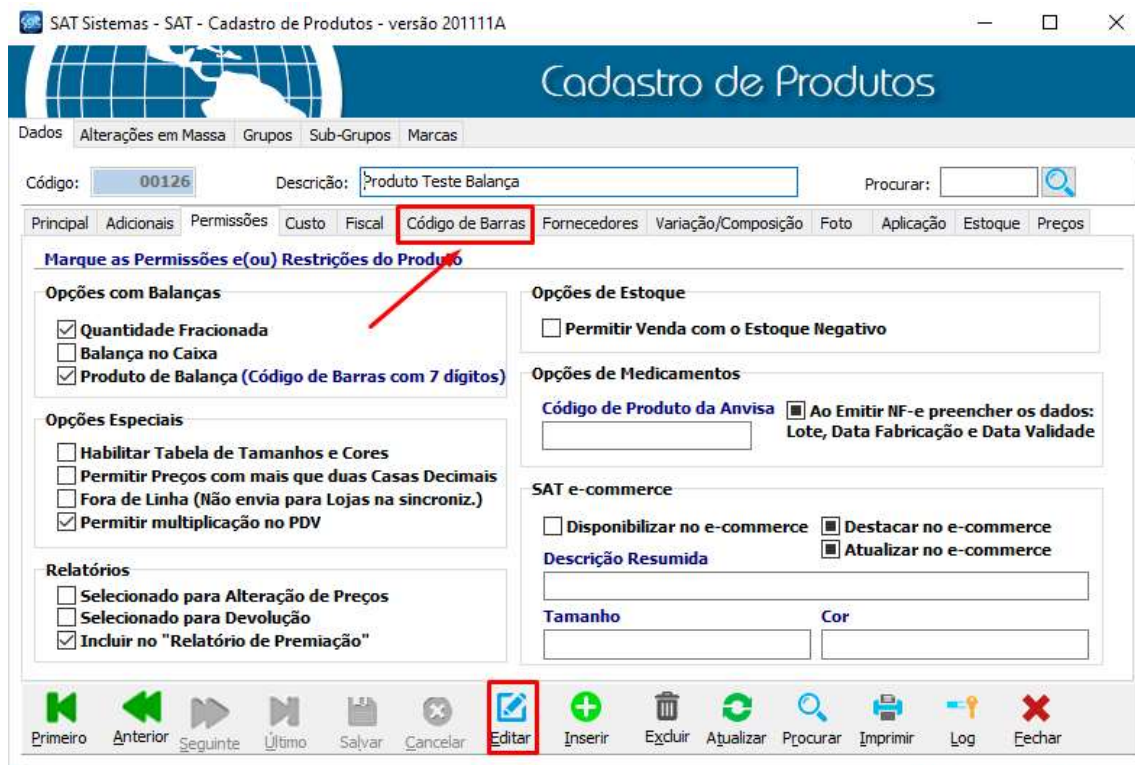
SAT Sistemas - SAT - Cadastro de Produtos - versão 201111A

Cadastro de Produtos

Dados | Alterações em Massa | Grupos | Sub-Grupos | Marcas

Código: 00126 Descrição: Produto Teste Balança Procurar:

Principal | Adicionais | Permissões | Custo | Fiscal | Código de Barras | Fornecedores | Variação/Composição | Foto | Aplicação | Estoque | Preços

Marque as Permissões e(ou) Restrições do Produto

Opções com Balanças
☑ Quantidade Fracionada
☐ Balança no Caixa
☑ Produto de Balança (Código de Barras com 7 dígitos)

Opções Especiais
☐ Habilitar Tabela de Tamanhos e Cores
☐ Permitir Preços com mais que duas Casas Decimais
☐ Fora de Linha (Não envia para Lojas na sincroniz.)
☑ Permitir multiplicação no PDV

Relatórios
☐ Selecionado para Alteração de Preços
☐ Selecionado para Devolução
☑ Incluir no "Relatório de Premiação"

Opções de Estoque
☐ Permitir Venda com o Estoque Negativo

Opções de Medicamentos
Código de Produto da Anvisa
Ao Emitir NF-e preencher os dados: Lote, Data Fabricação e Data Validade

SAT e-commerce
☐ Disponibilizar no e-commerce
Destacar no e-commerce
Atualizar no e-commerce
Descrição Resumida
Tamanho
Cor

Primeiro | Anterior | Seguinte | Último | Salvar | Cancelar | Editar | Inserir | Excluir | Atualizar | Procurar | Imprimir | Log | Fechar